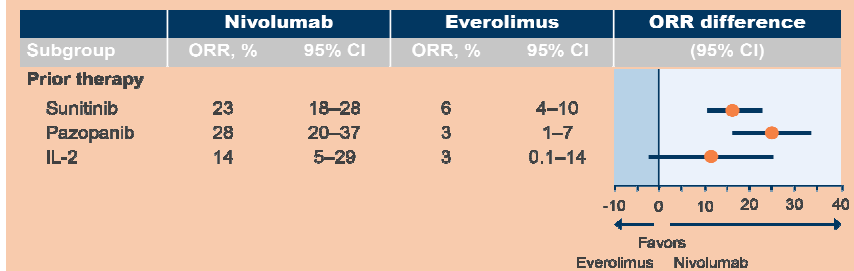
| | Nivolumab | | Everolimus | | ORR difference |
|---|---|---|---|---|---|
| Subgroup | ORR, % | 95% CI | ORR, % | 95% CI | (95% CI) |
| Prior therapy | | | | | |
| Sunitinib | 23 | 18–28 | 6 | 4–10 | |
| Pazopanib | 28 | 20–37 | 3 | 1–7 | |
| IL-2 | 14 | 5–29 | 3 | 0.1–14 | |

-10 0 10 20 30 40

Favors

Everolimus Nivolumab